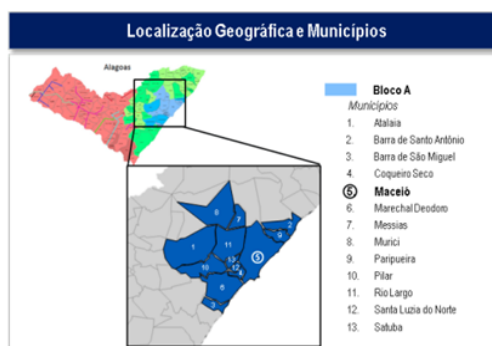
Localização Geográfica e Municípios

Alagoas

Bloco A
Municípios
1. Atalaia
2. Barra de Santo Antônio
3. Barra de São Miguel
4. Coqueiro Seco
5 Maceió
6. Marechal Deodoro
7. Messias
8. Murici
9. Paripueira
10. Pilar
11. Rio Largo
12. Santa Luzia do Norte
13. Satuba

8
7
9
2
1
11
5
13
12
4
10
6
3